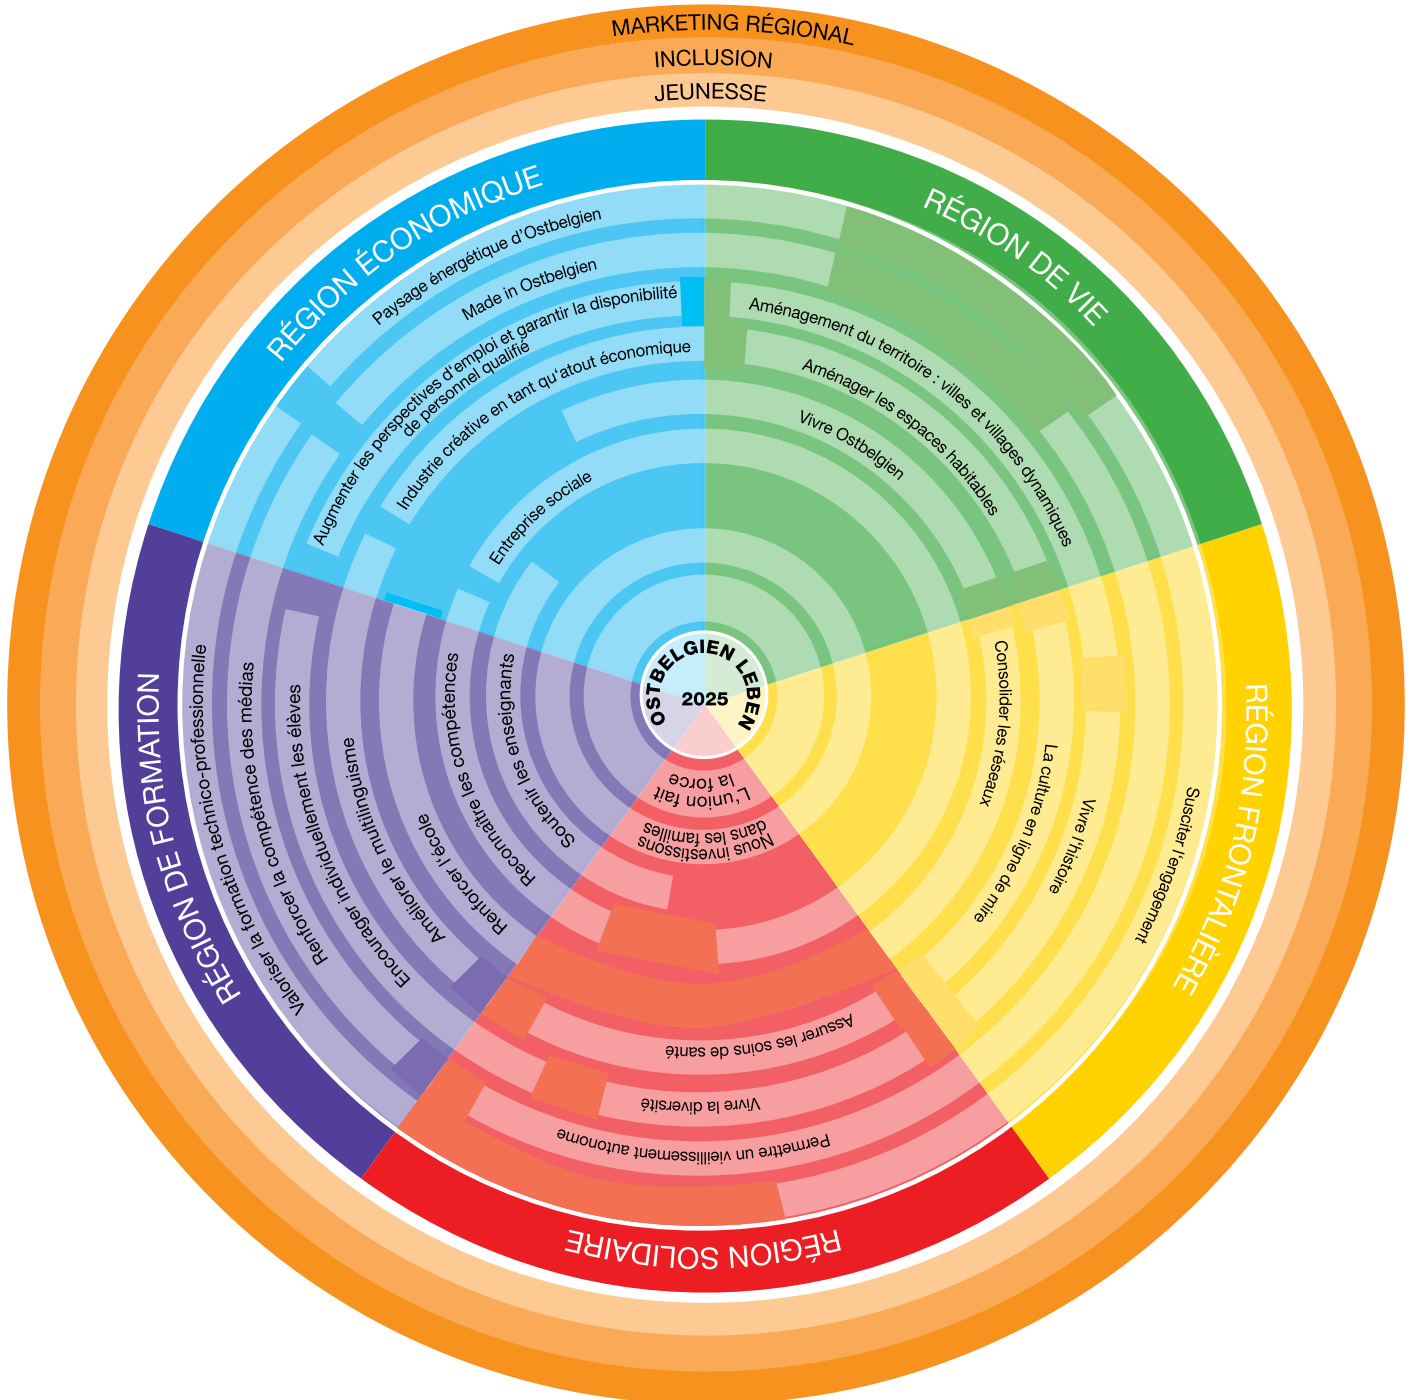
MARKETING RÉGIONAL
INCLUSION
JEUNESSE

RÉGION ÉCONOMIQUE
Paysage énergétique d'Ostbelgien
Made in Ostbelgien
Augmenter les perspectives d'emploi et garantir la disponibilité de personnel qualifié
Industrie créative en tant qu'atout économique
Entreprise sociale

RÉGION DE VIE
Aménagement du territoire : villes et villages dynamiques
Aménager les espaces habitables
Vivre Ostbelgien

RÉGION FRONTALIÈRE
Susciter l'engagement
Vivre l'histoire
La culture en ligne de mire
Consolider les réseaux

RÉGION SOLIDAIRE
Permettre un vieillissement autonome
Vivre la diversité
Assurer les soins de santé
Nous investissons dans les familles
L'union fait la force

RÉGION DE FORMATION
Valoriser la formation technico-professionnelle
Renforcer la compétence des médias
Encourager individuellement les élèves
Améliorer le multilinguisme
Renforcer l'école
Reconnaître les compétences
Soutenir les enseignants

OSTBELGIEN LEBEN
2025